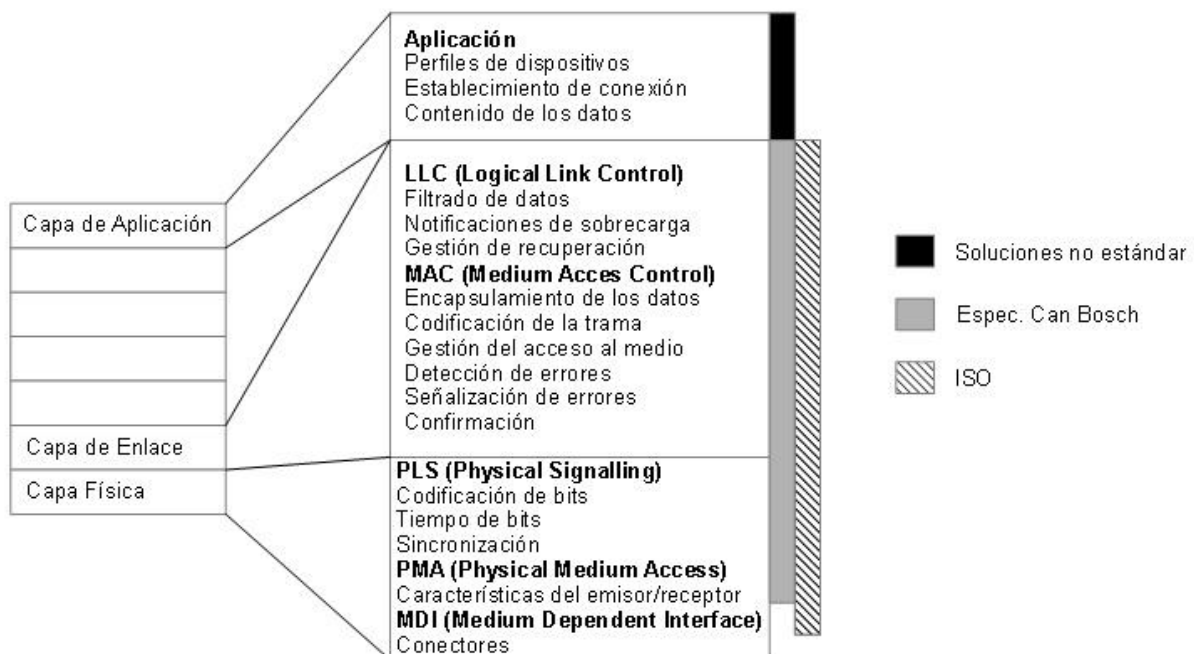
Capa de Aplicación

Capa de Enlace

Capa Física

**Aplicación**
Perfiles de dispositivos
Establecimiento de conexión
Contenido de los datos

**LLC (Logical Link Control)**
Filtrado de datos
Notificaciones de sobrecarga
Gestión de recuperación
**MAC (Medium Acces Control)**
Encapsulamiento de los datos
Codificación de la trama
Gestión del acceso al medio
Detección de errores
Señalización de errores
Confirmación

**PLS (Physical Signalling)**
Codificación de bits
Tiempo de bits
Sincronización
**PMA (Physical Medium Access)**
Características del emisor/receptor
**MDI (Medium Dependent Interface)**
Conectores

Soluciones no estándar
Espec. Can Bosch
ISO